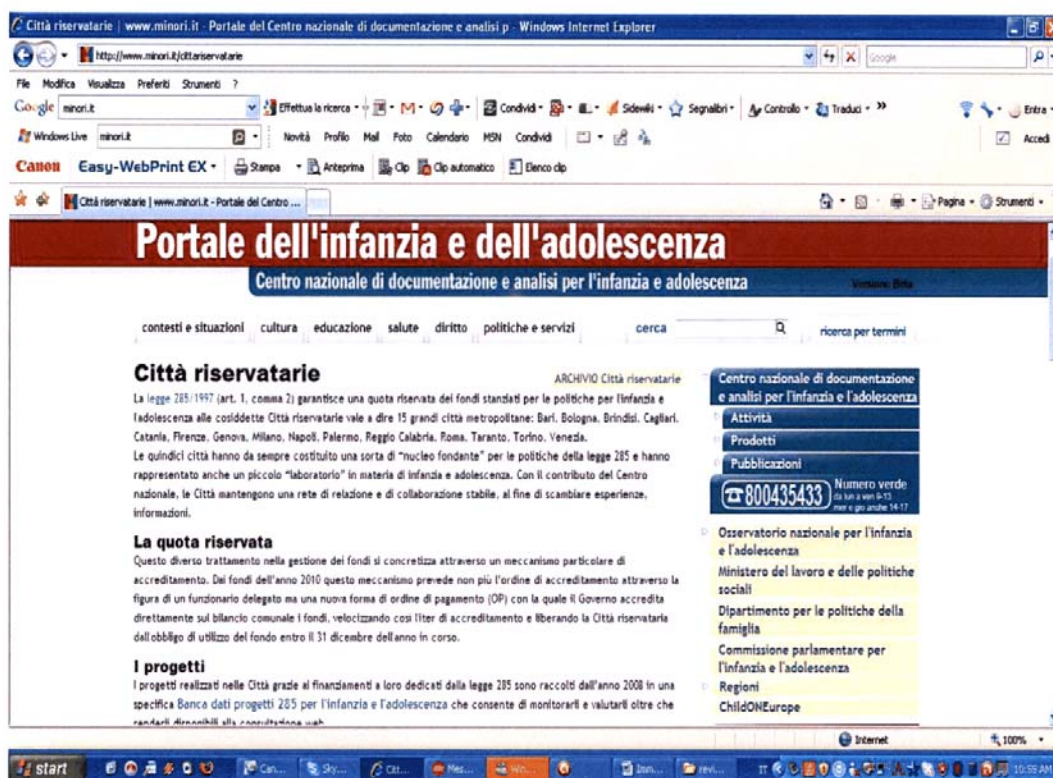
Città riservatarie | www.minori.it - Portale del Centro nazionale di documentazione e analisi p - Windows Internet Explorer

http://www.minori.it/cittariservatarie

Google

File Modifica Visualizza Preferiti Strumenti ?

Google minori.it Effettua la ricerca M Condividi Sidewiki Segnalibri Controllo Traduci » Entra

Windows Live minori.it Novità Profilo Mail Foto Calendario MSN Condividi Accedi

Canon Easy-WebPrint EX Stampa Anteprima Clip Clip automatico Elenco clip

Città riservatarie | www.minori.it - Portale del Centro ...

Pagina Strumenti

Portale dell'infanzia e dell'adolescenza

Centro nazionale di documentazione e analisi per l'infanzia e adolescenza

Versione Beta

contesti e situazioni cultura educazione salute diritto politiche e servizi cerca ricerca per termini

Città riservatarie

ARCHIVIO Città riservatarie

La legge 285/1997 (art. 1, comma 2) garantisce una quota riservata dei fondi stanziati per le politiche per l'infanzia e l'adolescenza alle cosiddette Città riservatarie vale a dire 15 grandi città metropolitane: Bari, Bologna, Brindisi, Cagliari, Catania, Firenze, Genova, Milano, Napoli, Palermo, Reggio Calabria, Roma, Taranto, Torino, Venezia.
Le quindici città hanno da sempre costituito una sorta di "nucleo fondante" per le politiche della legge 285 e hanno rappresentato anche un piccolo "laboratorio" in materia di infanzia e adolescenza. Con il contributo del Centro nazionale, le Città mantengono una rete di relazione e di collaborazione stabile, al fine di scambiare esperienze, informazioni.

La quota riservata

Questo diverso trattamento nella gestione dei fondi si concretizza attraverso un meccanismo particolare di accreditamento. Dai fondi dell'anno 2010 questo meccanismo prevede non più l'ordine di accreditamento attraverso la figura di un funzionario delegato ma una nuova forma di ordine di pagamento (OP) con la quale il Governo accredita direttamente sul bilancio comunale i fondi, velocizzando così l'iter di accreditamento e liberando la Città riservataria dall'obbligo di utilizzo del fondo entro il 31 dicembre dell'anno in corso.

I progetti

I progetti realizzati nelle Città grazie ai finanziamenti a loro dedicati dalla legge 285 sono raccolti dall'anno 2008 in una specifica Banca dati progetti 285 per l'infanzia e l'adolescenza che consente di monitorarli e valutarli oltre che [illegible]

Centro nazionale di documentazione e analisi per l'infanzia e l'adolescenza
Attività
Prodotti
Pubblicazioni
800435433 Numero verde da lun a ven 9-13 mer e gio anche 14-17

Osservatorio nazionale per l'infanzia e l'adolescenza
Ministero del lavoro e delle politiche sociali
Dipartimento per le politiche della famiglia
Commissione parlamentare per l'infanzia e l'adolescenza
Regioni
ChildONEurope

Internet 100%

start Can... Sky... Citt... Mes... Win... Inm... revi... 10:59 AM